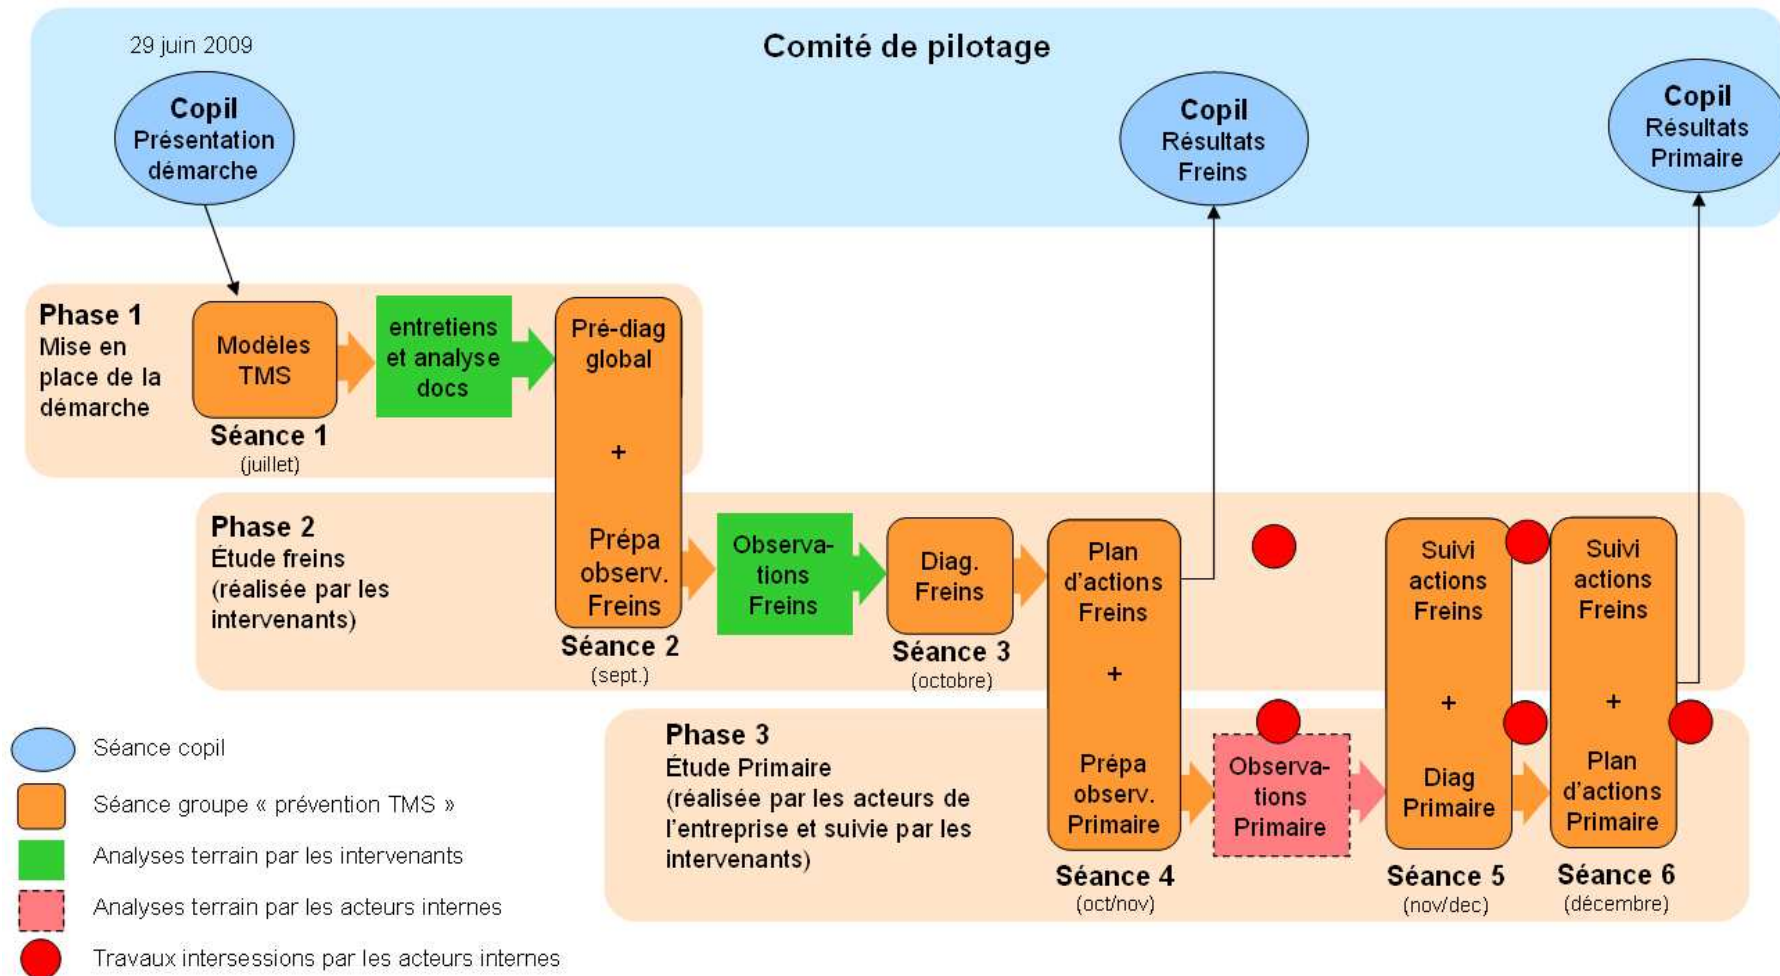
29 juin 2009

Comité de pilotage

Copil
Présentation démarche

Copil
Résultats Freins

Copil
Résultats Primaire

Phase 1
Mise en place de la démarche

Modèles TMS

Séance 1
(juillet)

entretiens et analyse docs

Pré-diag global

+

Prépa observ. Freins

Séance 2
(sept.)

Phase 2
Étude freins
(réalisée par les intervenants)

Observa-tions Freins

Diag. Freins

Séance 3
(octobre)

Plan d'actions Freins

+

Prépa observ. Primaire

Séance 4
(oct/nov)

Suivi actions Freins

+

Diag Primaire

Séance 5
(nov/dec)

Suivi actions Freins

+

Plan d'actions Primaire

Séance 6
(décembre)

Phase 3
Étude Primaire
(réalisée par les acteurs de l'entreprise et suivie par les intervenants)

Observa-tions Primaire

Séance copil

Séance groupe « prévention TMS »

Analyses terrain par les intervenants

Analyses terrain par les acteurs internes

Travaux intersessions par les acteurs internes